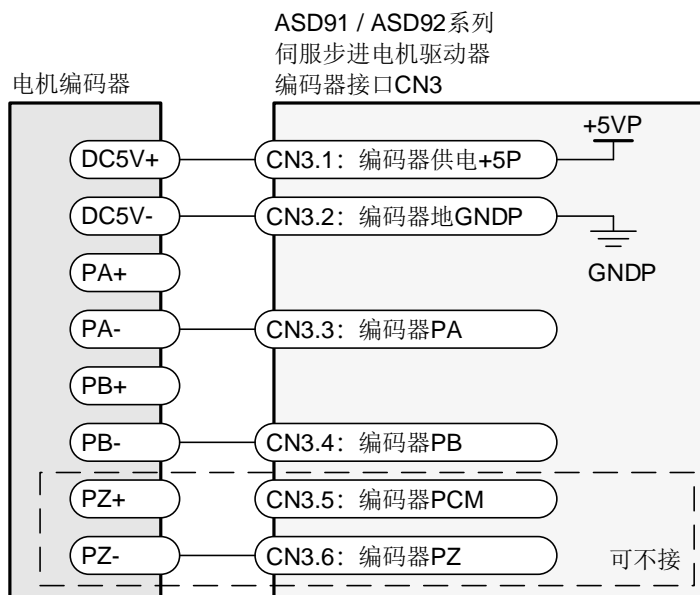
ASD91 / ASD92系列
伺服步进电机驱动器
编码器接口CN3

电机编码器

+5VP

DC5V+
CN3.1：编码器供电+5P

DC5V-
CN3.2：编码器地GNDP

GNDP

PA+

PA-
CN3.3：编码器PA

PB+

PB-
CN3.4：编码器PB

PZ+
CN3.5：编码器PCM

PZ-
CN3.6：编码器PZ

可不接